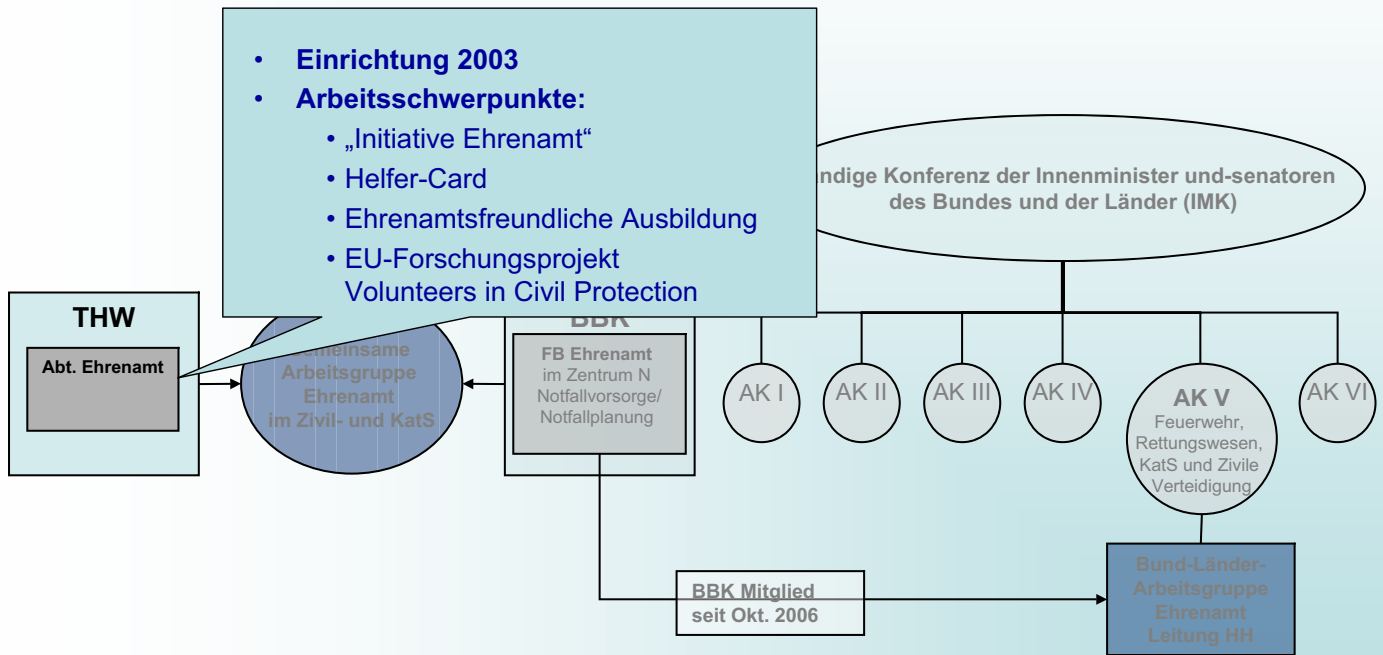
• Einrichtung 2003
• Arbeitsschwerpunkte:
• „Initiative Ehrenamt“
• Helfer-Card
• Ehrenamtsfreundliche Ausbildung
• EU-Forschungsprojekt Volunteers in Civil Protection

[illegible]ndige Konferenz der Innenminister und-senatoren des Bundes und der Länder (IMK)

THW

Abt. Ehrenamt

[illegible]emeinsame Arbeitsgruppe Ehrenamt im Zivil- und KatS

BBK

FB Ehrenamt im Zentrum N Notfallvorsorge/ Notfallplanung

AK I

AK II

AK III

AK IV

AK V Feuerwehr, Rettungswesen, KatS und Zivile Verteidigung

AK VI

BBK Mitglied seit Okt. 2006

Bund-Länder-Arbeitsgruppe Ehrenamt Leitung HH